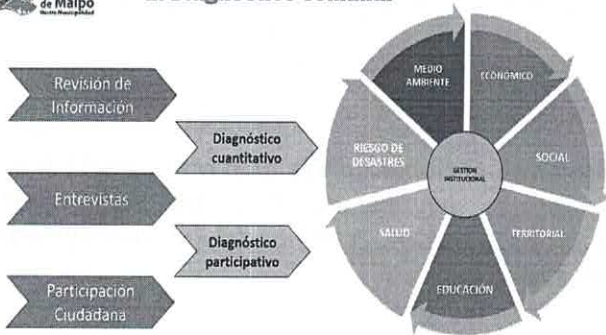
de Maipo
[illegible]

Revisión de Información

Entrevistas

Participación Ciudadana

Diagnóstico cuantitativo

Diagnóstico participativo

MEDIO AMBIENTE

ECONÓMICO

SOCIAL

TERRITORIAL

EDUCACIÓN

SALUD

RIESGO DE DESASTRES

GESTIÓN INSTITUCIONAL